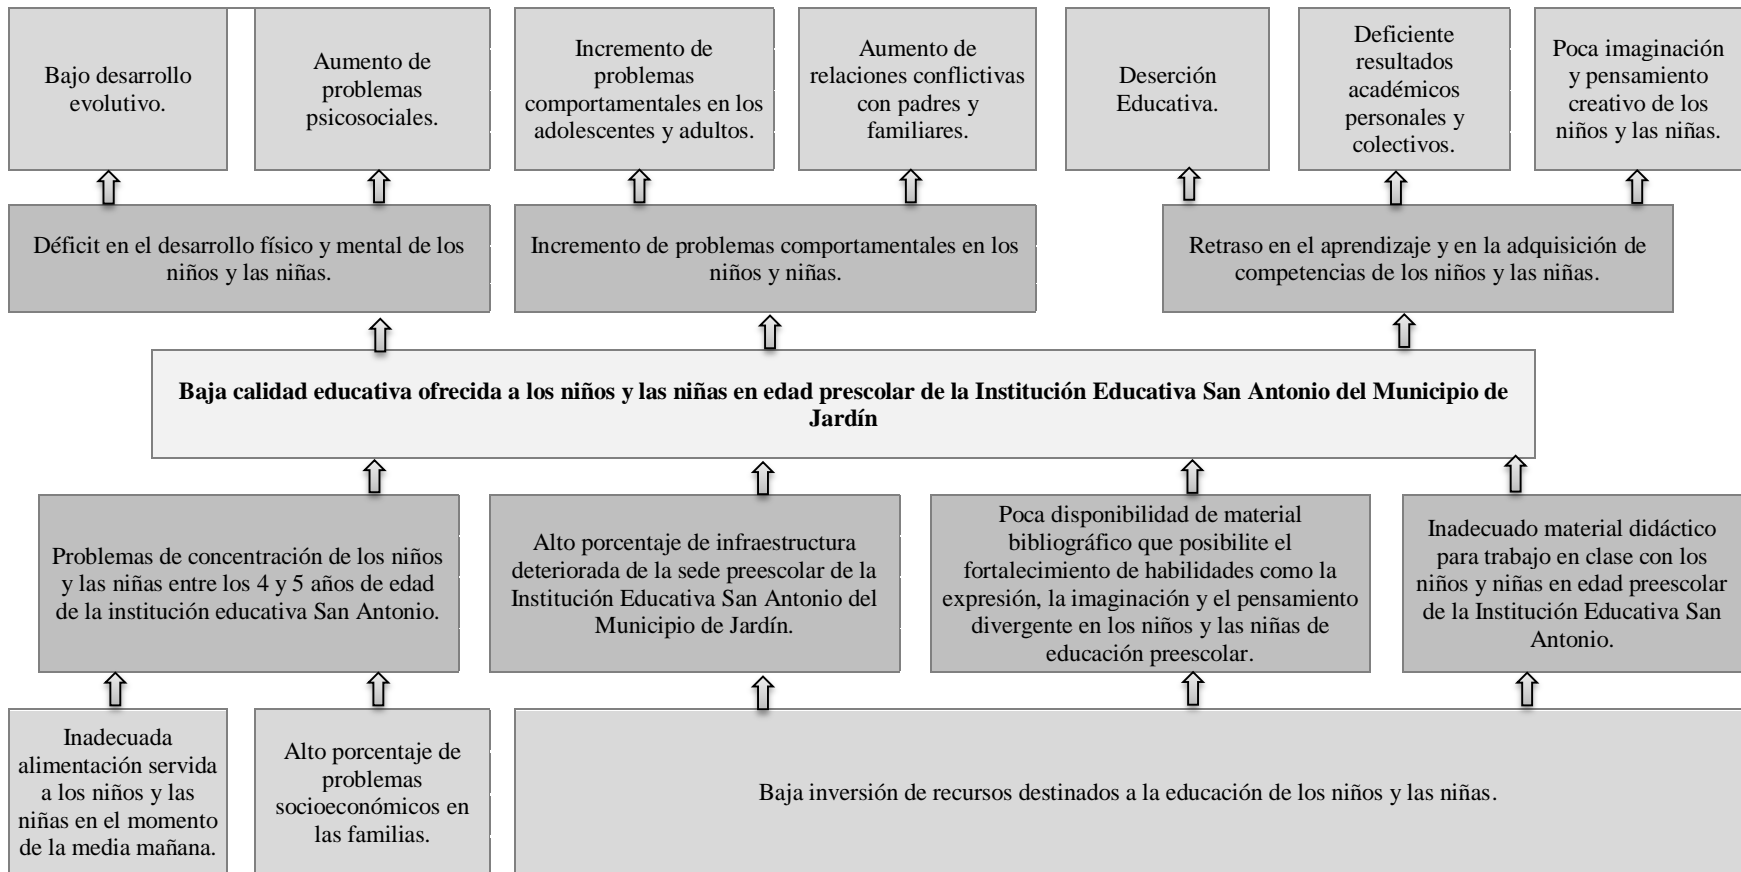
Bajo desarrollo evolutivo.

Aumento de problemas psicosociales.

Incremento de problemas comportamentales en los adolescentes y adultos.

Aumento de relaciones conflictivas con padres y familiares.

Deserción Educativa.

Deficiente resultados académicos personales y colectivos.

Poca imaginación y pensamiento creativo de los niños y las niñas.

Déficit en el desarrollo físico y mental de los niños y las niñas.

Incremento de problemas comportamentales en los niños y niñas.

Retraso en el aprendizaje y en la adquisición de competencias de los niños y las niñas.

**Baja calidad educativa ofrecida a los niños y las niñas en edad prescolar de la Institución Educativa San Antonio del Municipio de Jardín**

Problemas de concentración de los niños y las niñas entre los 4 y 5 años de edad de la institución educativa San Antonio.

Alto porcentaje de infraestructura deteriorada de la sede preescolar de la Institución Educativa San Antonio del Municipio de Jardín.

Poca disponibilidad de material bibliográfico que posibilite el fortalecimiento de habilidades como la expresión, la imaginación y el pensamiento divergente en los niños y las niñas de educación preescolar.

Inadecuado material didáctico para trabajo en clase con los niños y niñas en edad preescolar de la Institución Educativa San Antonio.

Inadecuada alimentación servida a los niños y las niñas en el momento de la media mañana.

Alto porcentaje de problemas socioeconómicos en las familias.

Baja inversión de recursos destinados a la educación de los niños y las niñas.